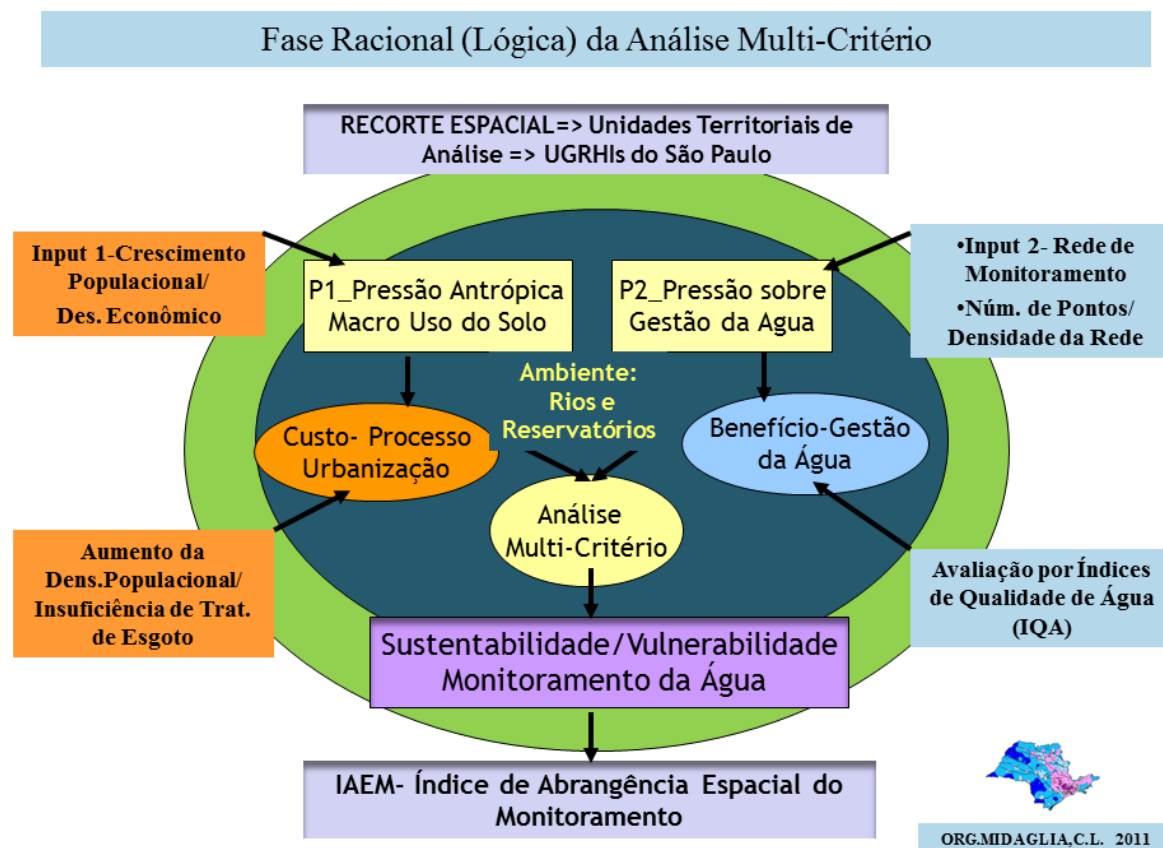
Fase Racional (Lógica) da Análise Multi-Critério

RECORTE ESPACIAL=> Unidades Territoriais de Análise => UGRHIs do São Paulo

Input 1-Crescimento Populacional/ Des. Econômico

P1_Pressão Antrópica Macro Uso do Solo

P2_Pressão sobre Gestão da Agua

•Input 2- Rede de Monitoramento
•Núm. de Pontos/ Densidade da Rede

Ambiente: Rios e Reservatórios

Custo- Processo Urbanização

Benefício-Gestão da Água

Análise Multi-Critério

Aumento da Dens.Populacional/ Insuficiência de Trat. de Esgoto

Avaliação por Índices de Qualidade de Água (IQA)

Sustentabilidade/Vulnerabilidade Monitoramento da Água

IAEM- Índice de Abrangência Espacial do Monitoramento

ORG.MIDAGLIA,C.L. 2011